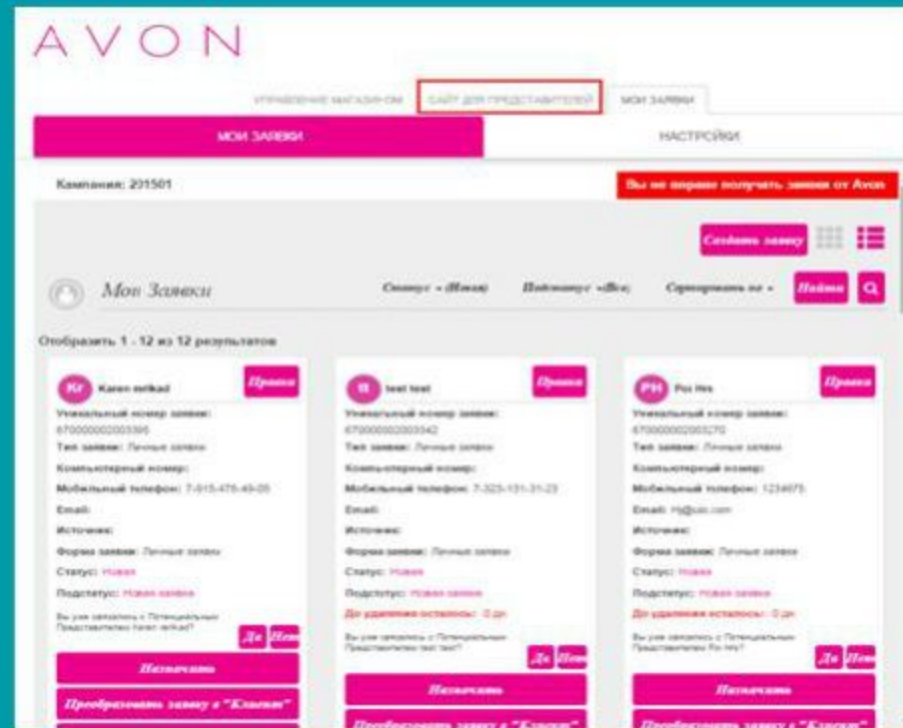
AVON

УПРАВЛЕНИЕ МАГАЗИНОМ | САЙТ ДЛЯ ПРЕДСТАВИТЕЛЕЙ | МОИ ЗАЯВКИ

МОИ ЗАЯВКИ | НАСТРОЙКИ

Кампания: 201501

Вы не вправе получать заявки от Avon

Создать заявку

Мои Заявки

Статус - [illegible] Подстатус - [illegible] Сортировать по -

Найти

Отобразить 1 - 12 из 12 результатов

Kr Karen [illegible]
Правка
Уникальный номер заявки: 670000002003395
Тип заявки: Личные заявки
Компьютерный номер:
Мобильный телефон: 7-915-475-45-05
Email:
Источник:
Форма заявки: Личные заявки
Статус: Новая
Подстатус: Новая заявка
Вы уже связались с Потенциальным Представителем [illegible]?
Да Нет
Назначить
Преобразовать заявку в "Клиент"

tt test test
Правка
Уникальный номер заявки: 670000002003342
Тип заявки: Личные заявки
Компьютерный номер:
Мобильный телефон: 7-323-131-31-23
Email:
Источник:
Форма заявки: Личные заявки
Статус: Новая
Подстатус: Новая заявка
До удаления осталось: 0 дн
Вы уже связались с Потенциальным Представителем test test?
Да Нет
Назначить
Преобразовать заявку в "Клиент"

PH Poi Hre
Правка
Уникальный номер заявки: 670000002003270
Тип заявки: Личные заявки
Компьютерный номер:
Мобильный телефон: 1234075
Email: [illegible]
Источник:
Форма заявки: Личные заявки
Статус: Новая
Подстатус: Новая заявка
До удаления осталось: 0 дн
Вы уже связались с Потенциальным Представителем Poi Hre?
Да Нет
Назначить
Преобразовать заявку в "Клиент"